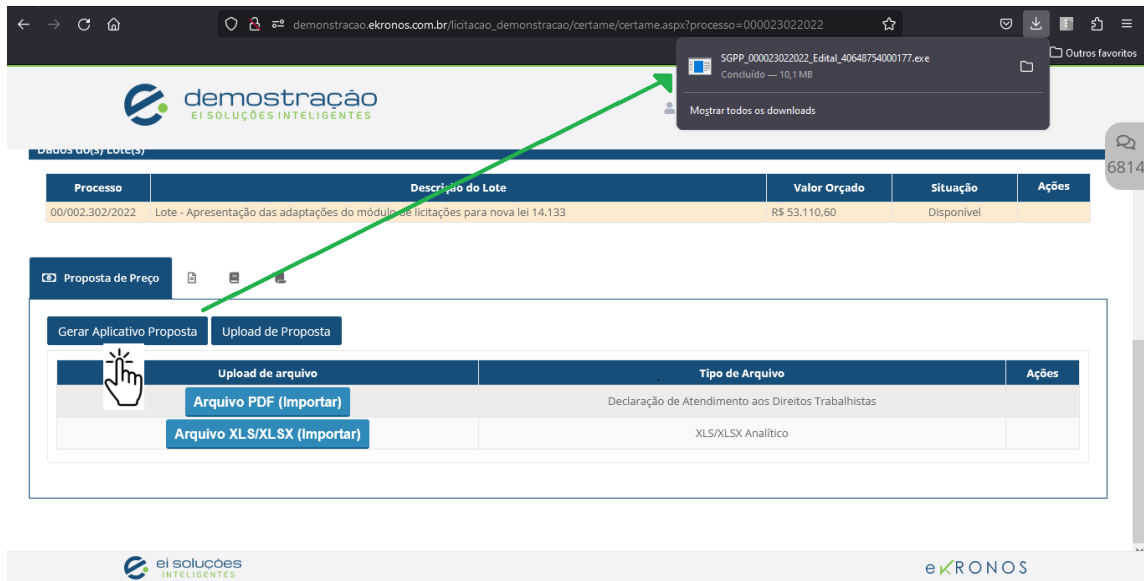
demonstracao.ekronos.com.br/licitacao_demonstracao/certame/certame.aspx?processo=000023022022

SGPP_000023022022_Edital_40648754000177.exe
Concluído — 10,1 MB
Mostrar todos os downloads

Outros favoritos

demostração
EI SOLUÇÕES INTELIGENTES

6814

Dados do(s) Lote(s)

| Processo | Descrição do Lote | Valor Orçado | Situação | Ações |
|---|---|---|---|---|
| 00/002.302/2022 | Lote - Apresentação das adaptações do módulo de licitações para nova lei 14.133 | R$ 53.110,60 | Disponível | |

Proposta de Preço

Gerar Aplicativo Proposta
Upload de Proposta

| Upload de arquivo | Tipo de Arquivo | Ações |
|---|---|---|
| Arquivo PDF (Importar) | Declaração de Atendimento aos Direitos Trabalhistas | |
| Arquivo XLS/XLSX (Importar) | XLS/XLSX Analítico | |

ei soluções INTELIGENTES

eKRONOS